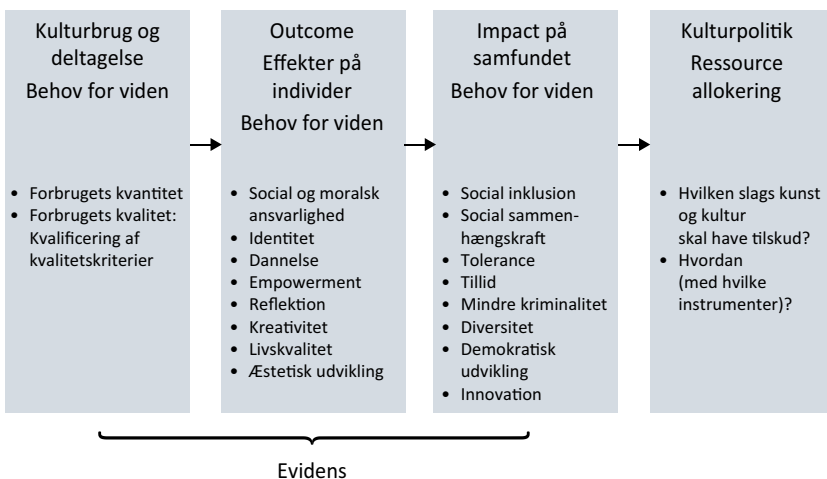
Kulturbrug og deltagelse
Behov for viden

- Forbrugets kvantitet
- Forbrugets kvalitet: Kvalificering af kvalitetskriterier

Outcome
Effekter på individer
Behov for viden

- Social og moralsk ansvarlighed
- Identitet
- Dannelse
- Empowerment
- Reflektion
- Kreativitet
- Livskvalitet
- Æstetisk udvikling

Impact på samfundet
Behov for viden

- Social inklusion
- Social sammenhængskraft
- Tolerance
- Tillid
- Mindre kriminalitet
- Diversitet
- Demokratisk udvikling
- Innovation

Kulturpolitik
Ressource allokering

- Hvilken slags kunst og kultur skal have tilskud?
- Hvordan (med hvilke instrumenter)?

Evidens